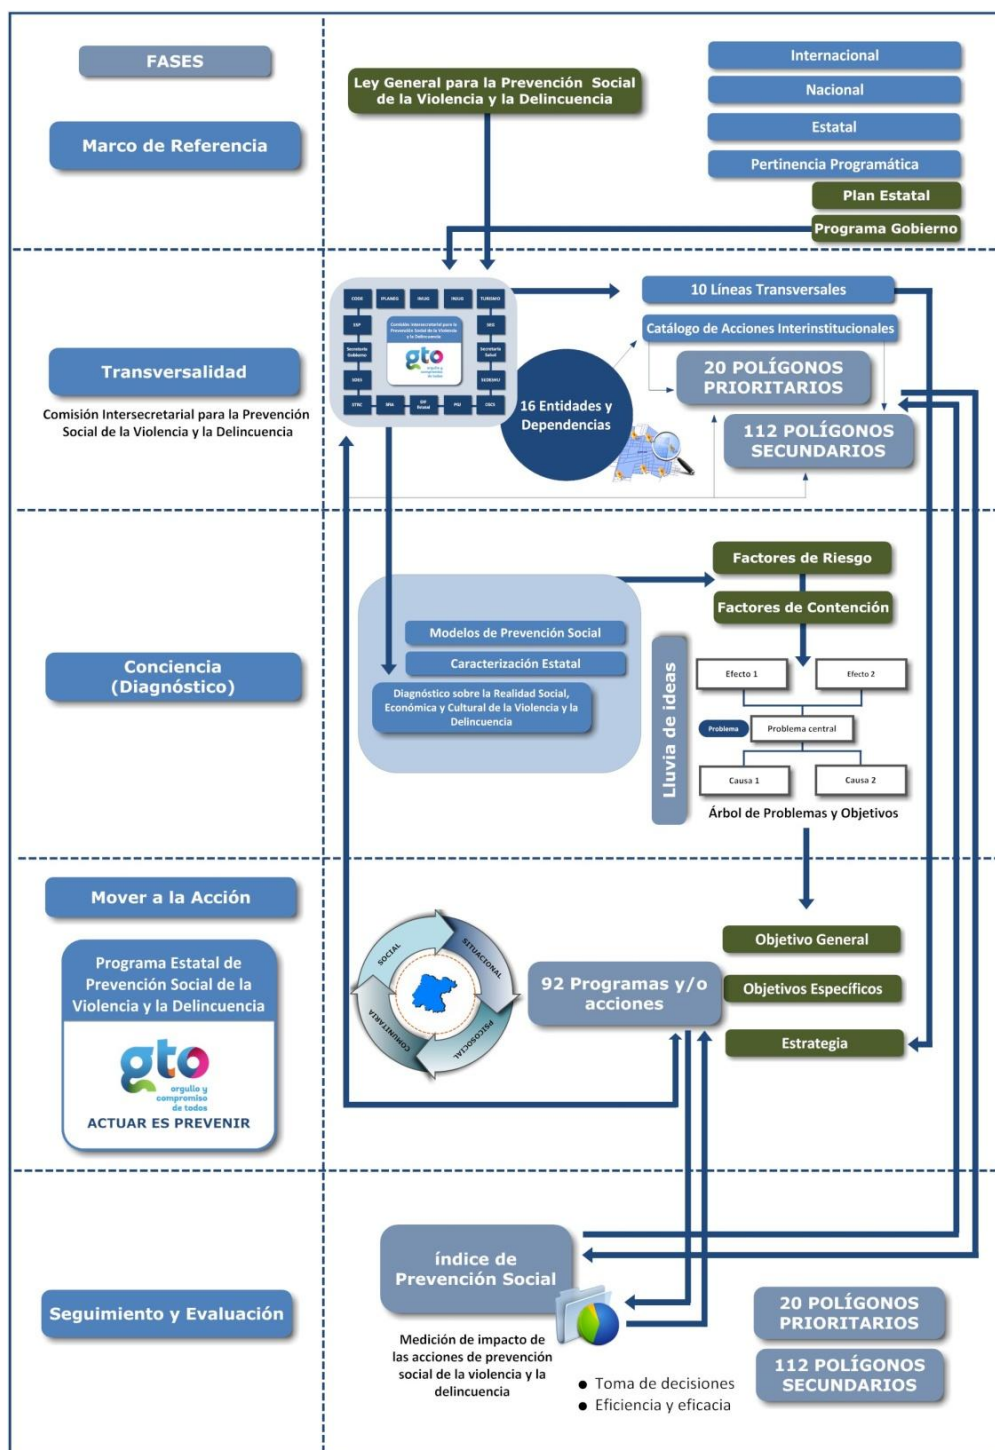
FASES

Marco de Referencia

Ley General para la Prevención Social de la Violencia y la Delincuencia

Internacional
Nacional
Estatal
Pertinencia Programática
Plan Estatal
Programa Gobierno

Transversalidad

Comisión Intersecretarial para la Prevención Social de la Violencia y la Delincuencia

CODE
PLANES
INGIS
INGUS
TURISMO
SSP
SEG
Secretaría Gobierno
Secretaría Salud
SDES
SEDESHU
STRC
DIF Estatal
SFA
PGJ
CSCS

gto

16 Entidades y Dependencias

10 Líneas Transversales
Catálogo de Acciones Interinstitucionales
20 POLÍGONOS PRIORITARIOS
112 POLÍGONOS SECUNDARIOS

Conciencia (Diagnóstico)

Modelos de Prevención Social
Caracterización Estatal
Diagnóstico sobre la Realidad Social, Económica y Cultural de la Violencia y la Delincuencia

Lluvia de ideas

Factores de Riesgo
Factores de Contención

Efecto 1
Efecto 2
Problema
Problema central
Causa 1
Causa 2

Árbol de Problemas y Objetivos

Mover a la Acción

Programa Estatal de Prevención Social de la Violencia y la Delincuencia

gto
orgullo y compromiso de todos
ACTUAR ES PREVENIR

SOCIAL
SITUACIONAL
PSICOSOCIAL
COMUNITARIA

92 Programas y/o acciones

Objetivo General
Objetivos Específicos
Estrategia

Seguimiento y Evaluación

Índice de Prevención Social

Medición de impacto de las acciones de prevención social de la violencia y la delincuencia

● Toma de decisiones
● Eficiencia y eficacia

20 POLÍGONOS PRIORITARIOS
112 POLÍGONOS SECUNDARIOS